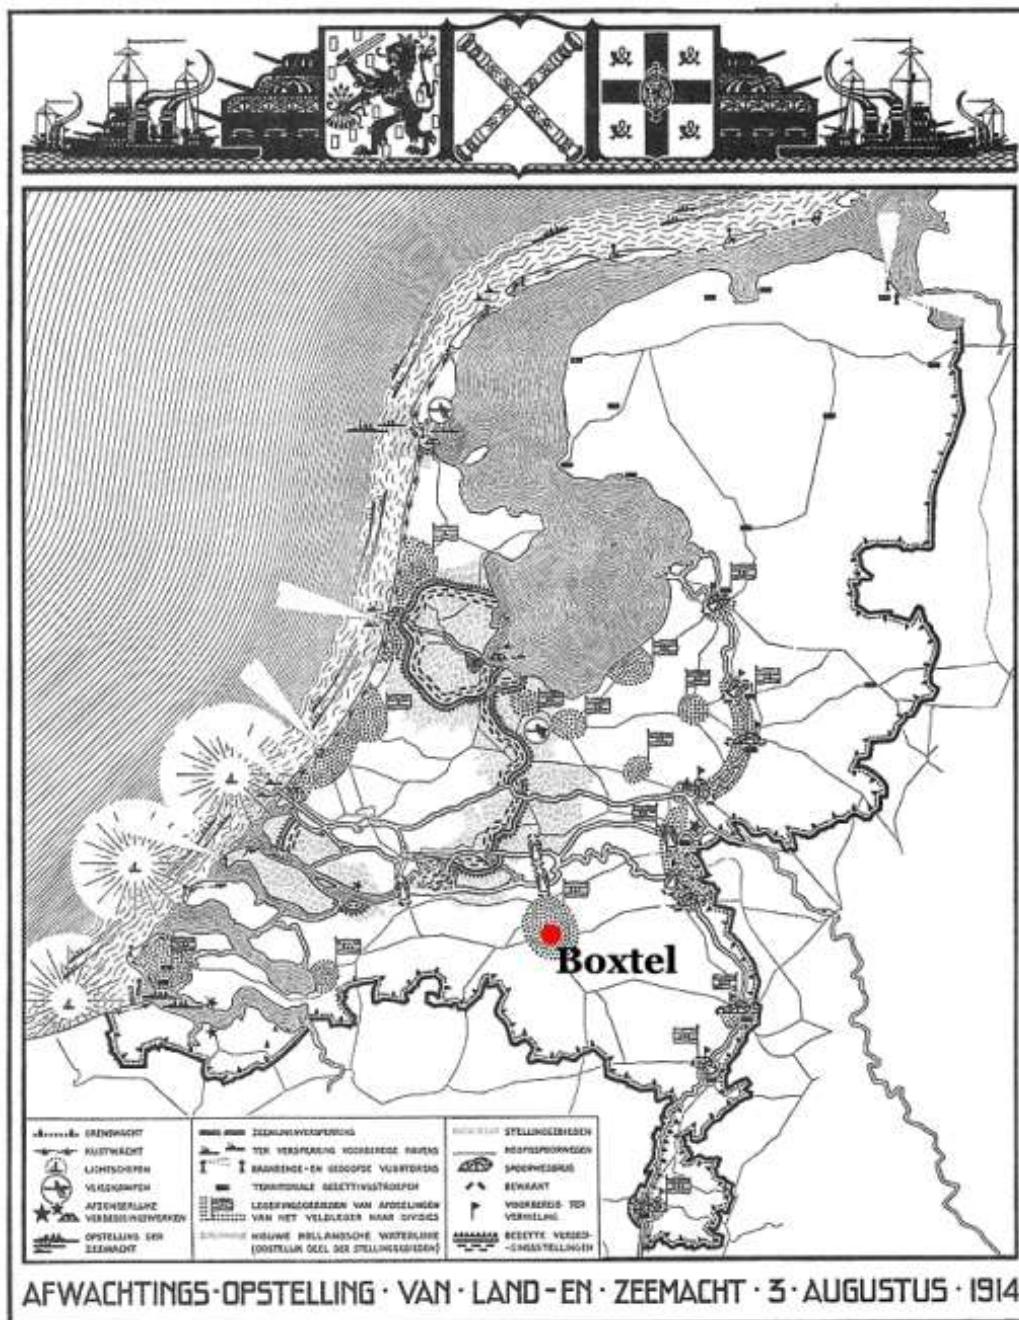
Boxtel

GRENSWACHT
KUSTWACHT
LICHTSCHEPEN
VLIEGKAMPEN
AFZONDERLIJKE VERDEDIGINGSWERKEN
OPSTELLING DER ZEEMACHT

ZEEMIJNVERSPERRING
TER VERSPERRING VOORBEREIDE HAVENS
BRANDENDE- EN GEDOOFDE VUURTORENS
TERRITORIALE BEZETTINGSTROEPEN
LEGERINGSGEBIEDEN VAN AFDEELINGEN VAN HET VELDLEGER NAAR DIVISIES
NIEUWE HOLLANDSCHE WATERLINIE (OPSTELLIJK DEEL DER STELLINGGEBIEDEN)

STELLINGGEBIEDEN
HOOFDSPOORWEGEN
SPOORWEGBRUG
BEWAAKT
VOORBEREID TOT VERNIELING
BEZETTE VERDEDIGINGSSTELLINGEN

AFWACHTINGS-OPSTELLING · VAN · LAND-EN · ZEEMACHT · 3 · AUGUSTUS · 1914